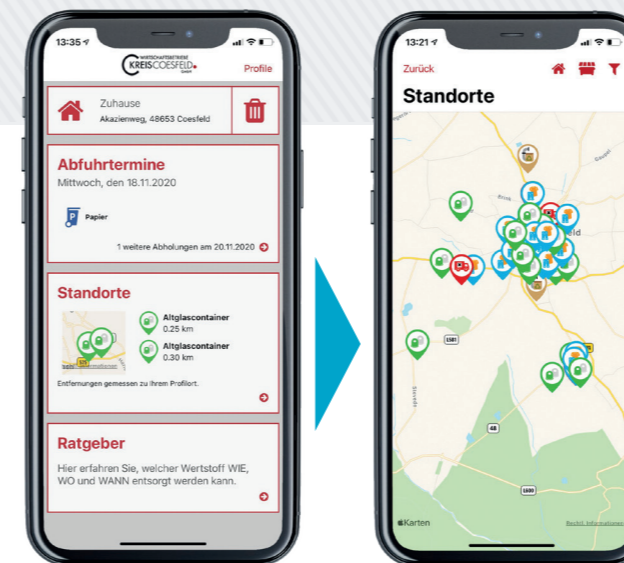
13:35

WIRTSCHAFTSBETRIEBE KREIS COESFELD GMBH

Profile

Zuhause

Akazienweg, 48653 Coesfeld

Abfuhrtermine

Mittwoch, den 18.11.2020

Papier

1 weitere Abholungen am 20.11.2020

Standorte

Altglascontainer
0.25 km

Altglascontainer
0.30 km

Entfernungen gemessen zu Ihrem Profilort.

Ratgeber

Hier erfahren Sie, welcher Wertstoff WIE, WO und WANN entsorgt werden kann.

13:21

Zurück

Standorte

Karten

Rechtl. Informationen